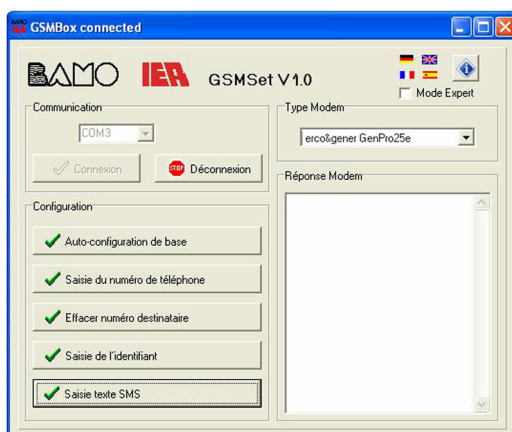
GSMBox connected

BAMO IER GSMSet V1.0

Mode Expert

Communication

COM3

Connexion

STOP Déconnexion

Type Modem

erco&gener GenPro25e

Réponse Modem

Configuration

Auto-configuration de base

Saisie du numéro de téléphone

Effacer numéro destinataire

Saisie de l'identifiant

Saisie texte SMS